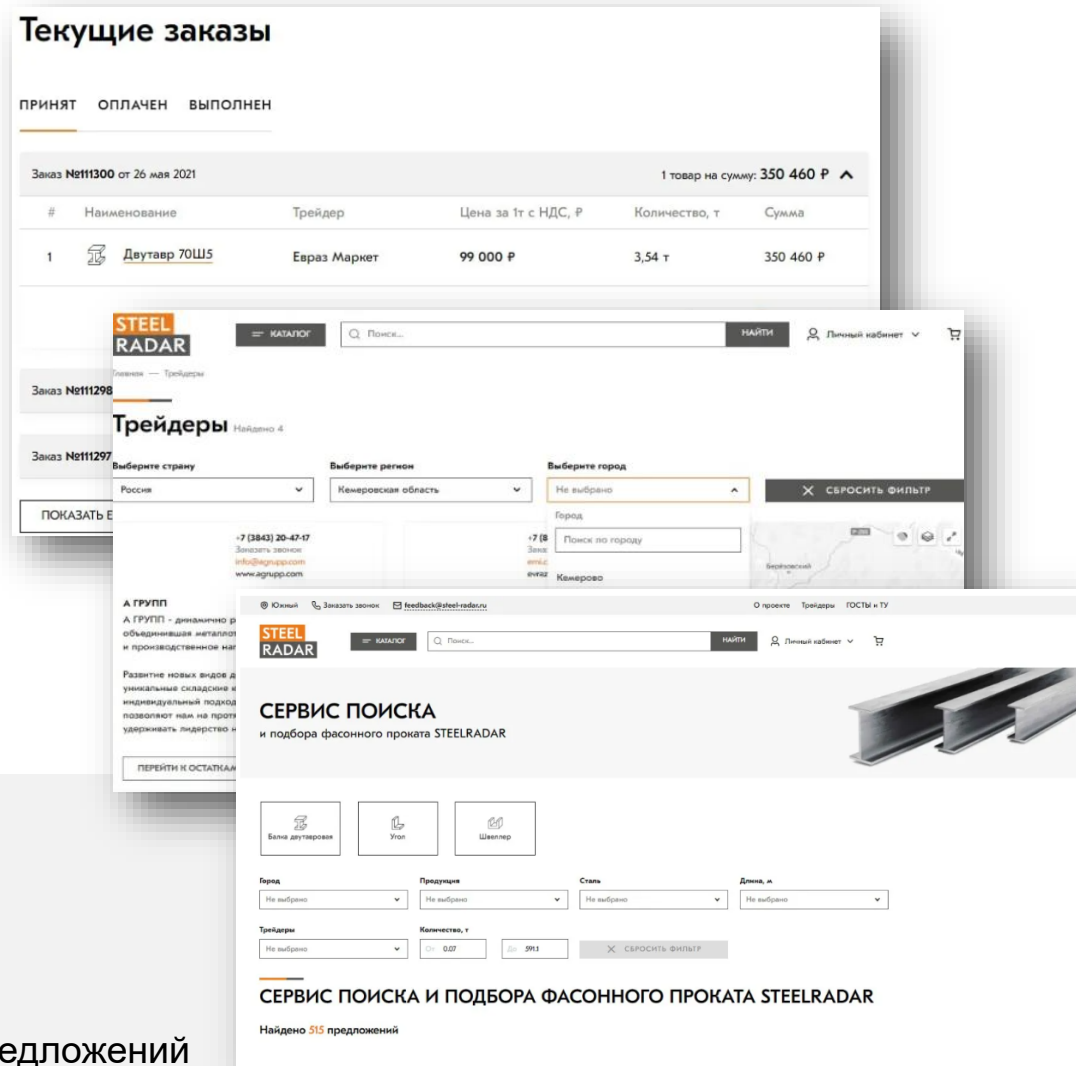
Текущие заказы

ПРИНЯТ ОПЛАЧЕН ВЫПОЛНЕН

Заказ №111300 от 26 мая 2021

1 товар на сумму: 350 460 ₽

| # | Наименование | Трейдер | Цена за 1т с НДС, ₽ | Количество, т | Сумма |
|---|---|---|---|---|---|
| 1 | Двутавр 70Ш5 | Евраз Маркет | 99 000 ₽ | 3,54 т | 350 460 ₽ |

Заказ №111298

Заказ №111297

ПОКАЗАТЬ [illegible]

STEEL RADAR

КАТАЛОГ

Поиск...

НАЙТИ

Личный кабинет

Главная — Трейдеры

Трейдеры Найдено 4

Выберите страну
Россия

Выберите регион
Кемеровская область

Выберите город
Не выбрано

СБРОСИТЬ ФИЛЬТР

Город

Поиск по городу

Кемерово

+7 (3843) 20-47-17
Заказать звонок
info@agrupp.com
www.agrupp.com

+7 (8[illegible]
Зака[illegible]
emi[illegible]
evraz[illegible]

А ГРУПП
А ГРУПП - динамично р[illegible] объединившая металлот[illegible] и производственное на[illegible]

Развитие новых видов д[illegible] уникальные складские к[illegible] индивидуальный подход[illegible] позволяют нам на прот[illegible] удерживать лидерство н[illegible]

ПЕРЕЙТИ К ОСТАТКАМ

Южный Заказать звонок feedback@steel-radar.ru

О проекте Трейдеры ГОСТЫ и ТУ

STEEL RADAR

КАТАЛОГ

Поиск...

НАЙТИ

Личный кабинет

СЕРВИС ПОИСКА
и подбора фасонного проката STEELRADAR

Балка двутавровая

Угол

Швеллер

Город
Не выбрано

Продукция
Не выбрано

Сталь
Не выбрано

Длина, м
Не выбрано

Трейдеры
Не выбрано

Количество, т
От 0.07
До 591.1

СБРОСИТЬ ФИЛЬТР

СЕРВИС ПОИСКА И ПОДБОРА ФАСОННОГО ПРОКАТА STEELRADAR

Найдено 515 предложений

едложений